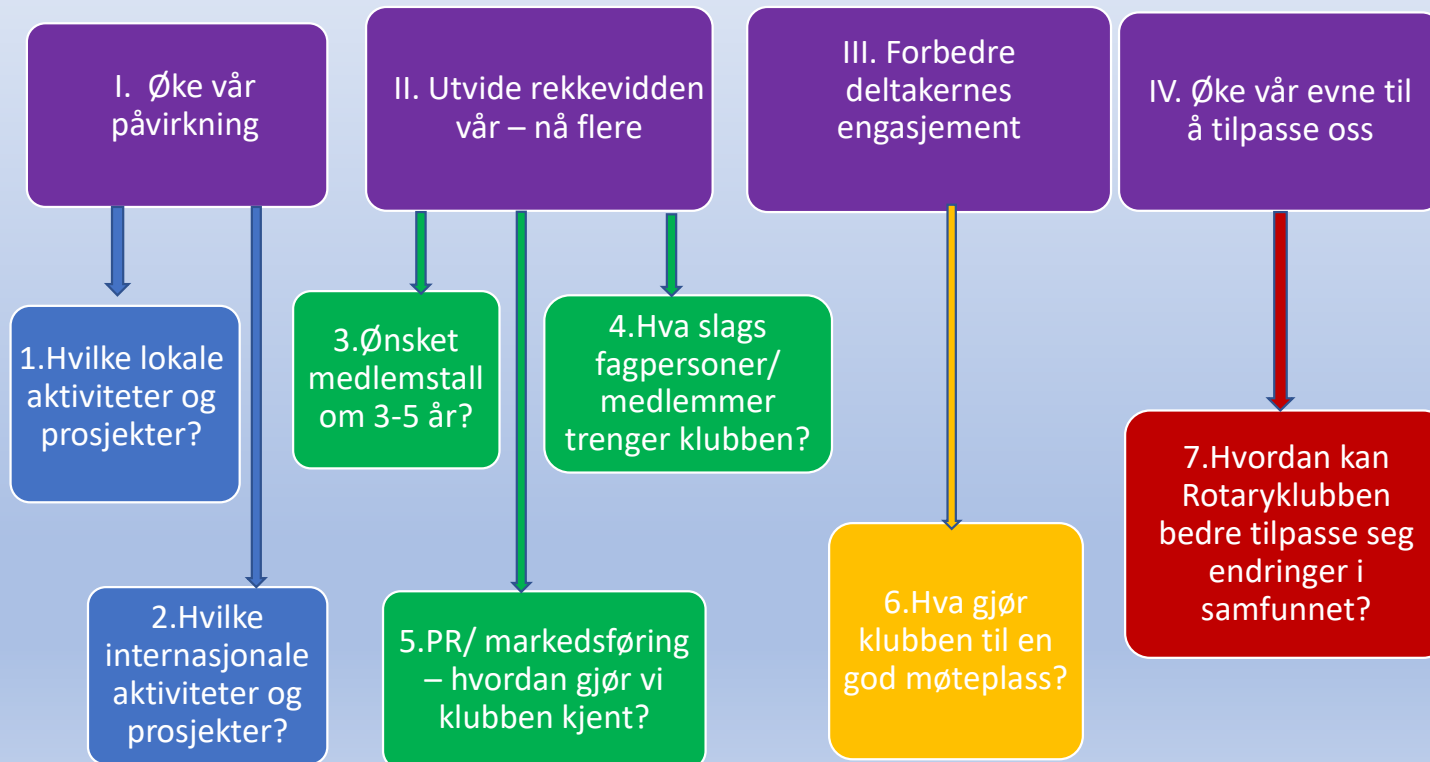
I. Øke vår påvirkning

1.Hvilke lokale aktiviteter og prosjekter?

2.Hvilke internasjonale aktiviteter og prosjekter?

II. Utvide rekkevidden vår – nå flere

3.Ønsket medlemstall om 3-5 år?

4.Hva slags fagpersoner/ medlemmer trenger klubben?

5.PR/ markedsføring – hvordan gjør vi klubben kjent?

III. Forbedre deltakernes engasjement

6.Hva gjør klubben til en god møteplass?

IV. Øke vår evne til å tilpasse oss

7.Hvordan kan Rotaryklubben bedre tilpasse seg endringer i samfunnet?